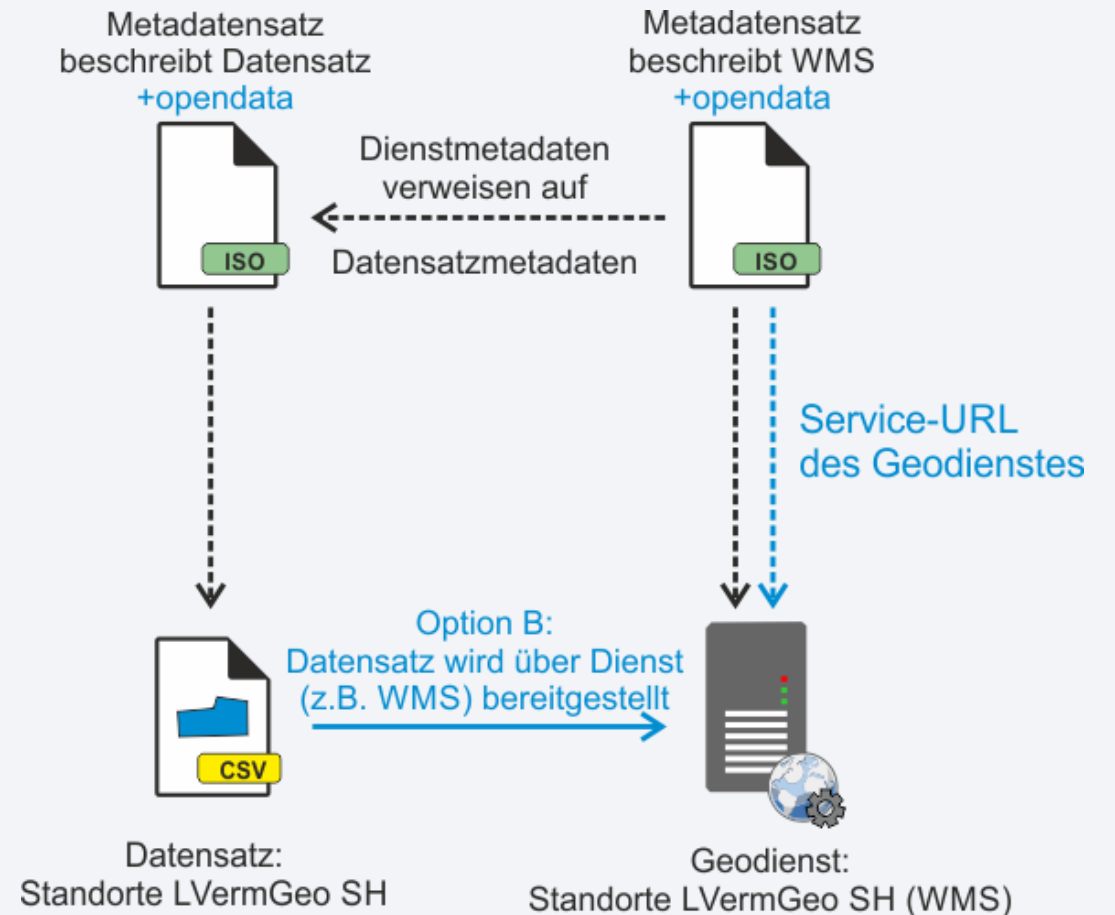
Metadatensatz beschreibt Datensatz
+opendata

Metadatensatz beschreibt WMS
+opendata

Dienstmetadaten verweisen auf

Datensatzmetadaten

ISO

ISO

Service-URL des Geodienstes

Option B:
Datensatz wird über Dienst (z.B. WMS) bereitgestellt

CSV

Datensatz:
Standorte LVermGeo SH

Geodienst:
Standorte LVermGeo SH (WMS)